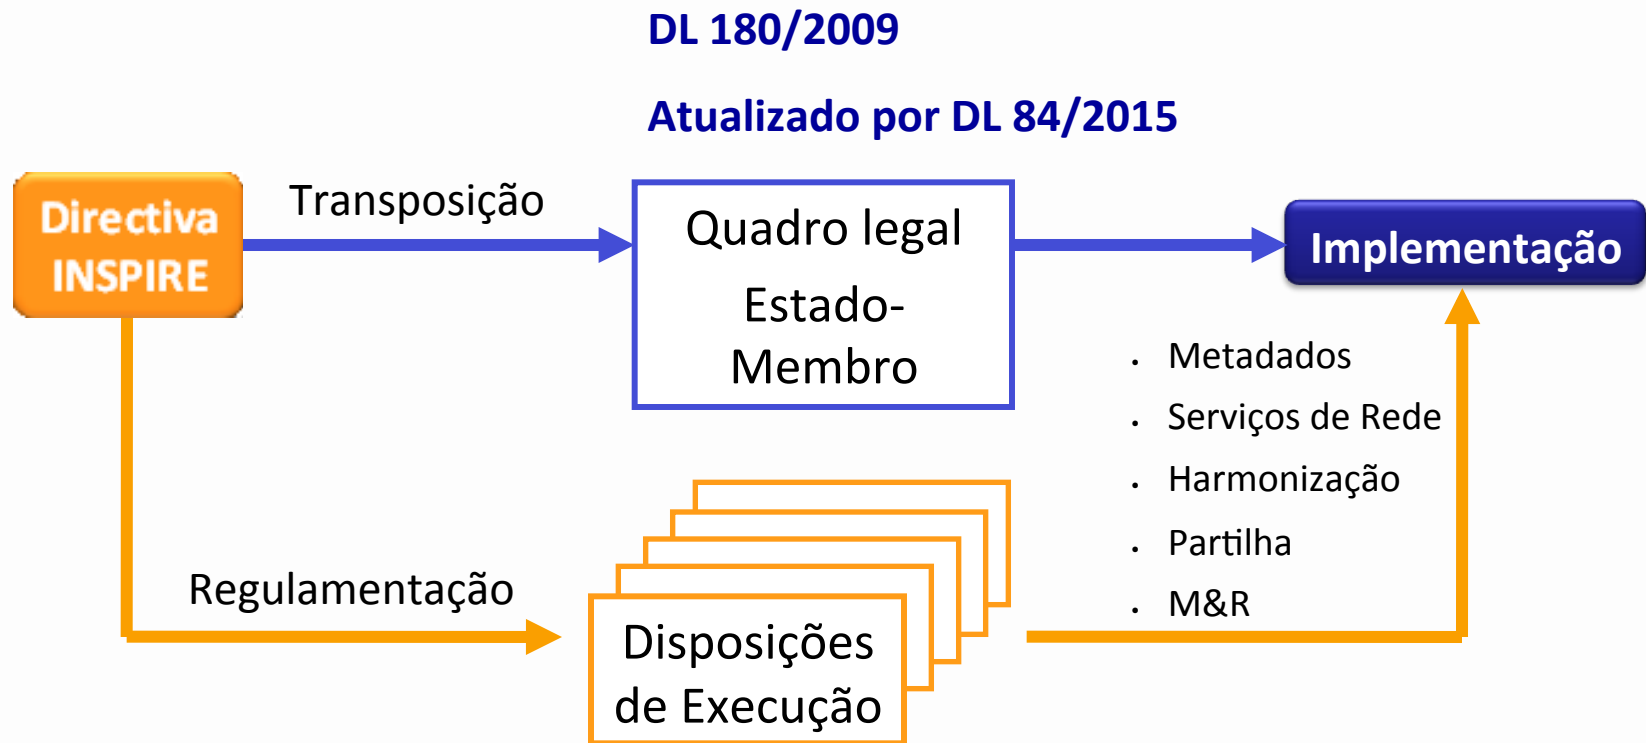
DL 180/2009

Atualizado por DL 84/2015

Directiva INSPIRE

Transposição

Quadro legal

Estado-Membro

Implementação

- Metadados
- Serviços de Rede
- Harmonização
- Partilha
- M&R

Regulamentação

Disposições de Execução